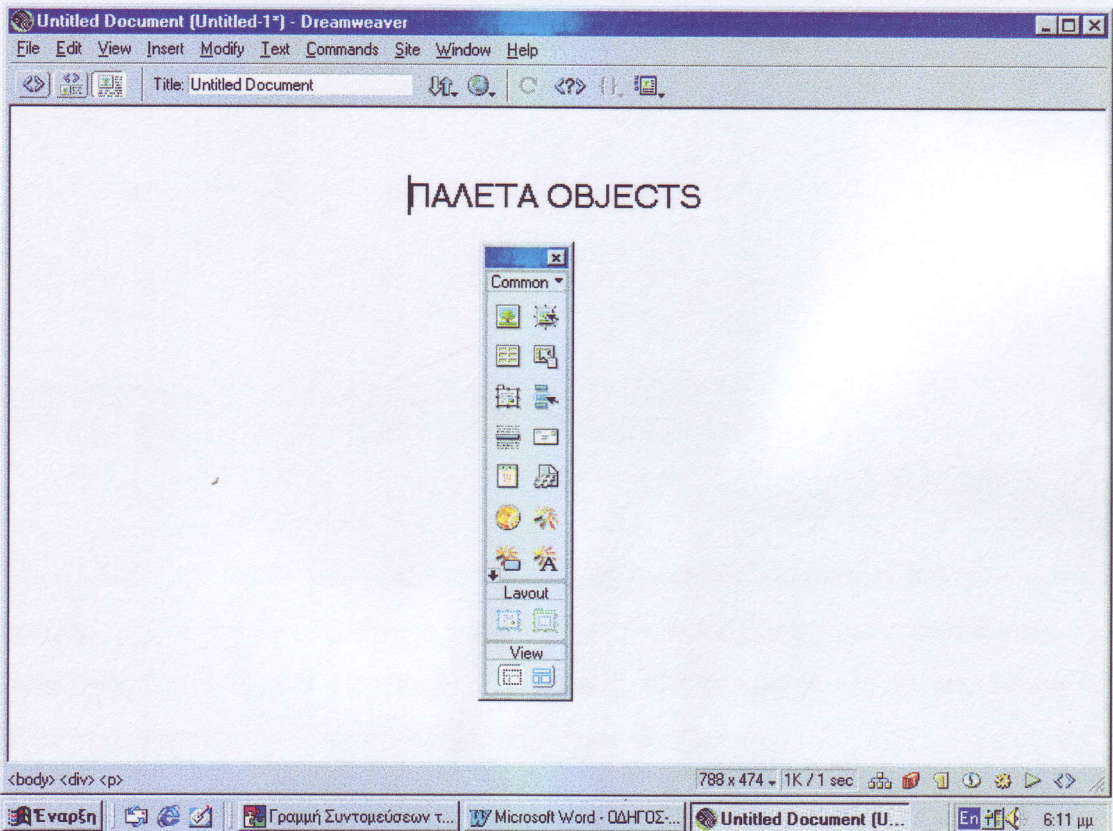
Untitled Document (Untitled-1*) - Dreamweaver

File Edit View Insert Modify Text Commands Site Window Help

Title: Untitled Document

ΠΑΛΕΤΑ OBJECTS

Common

Layout

View

<body> <div> <p>

788 x 474 1K / 1 sec

Έναρξη

Γραμμή Συντομεύσεων τ...

Microsoft Word - ΟΔΗΓΟΣ-...

Untitled Document (U...

En

6:11 μμ